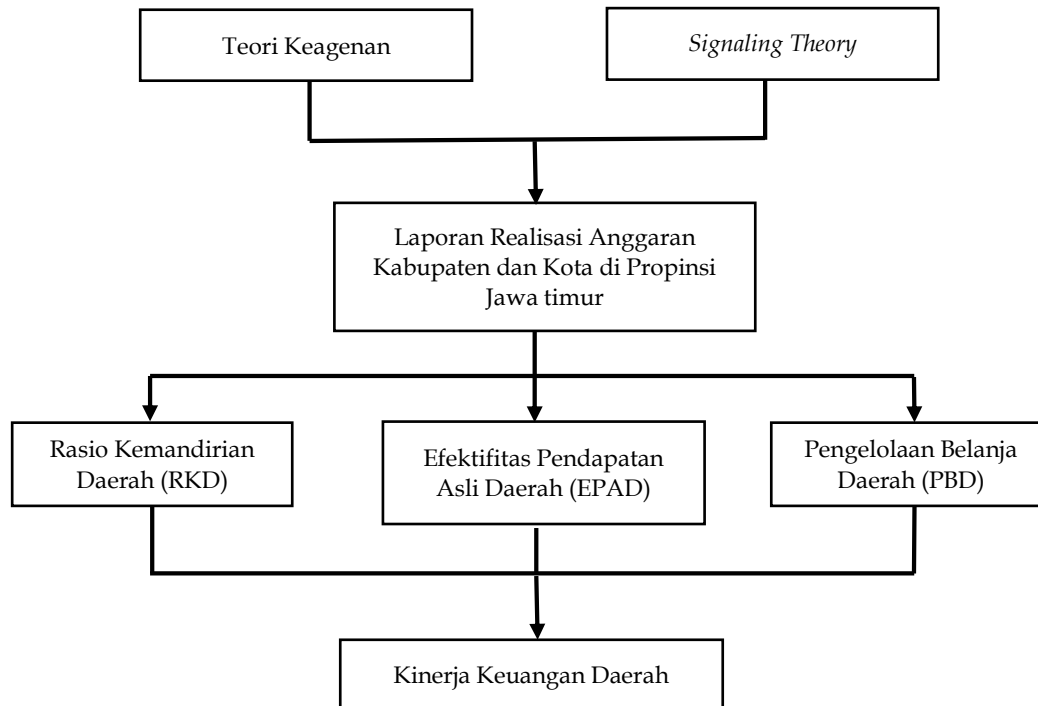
Teori Keagenan

*Signaling Theory*

Laporan Realisasi Anggaran Kabupaten dan Kota di Propinsi Jawa timur

Rasio Kemandirian Daerah (RKD)

Efektifitas Pendapatan Asli Daerah (EPAD)

Pengelolaan Belanja Daerah (PBD)

Kinerja Keuangan Daerah